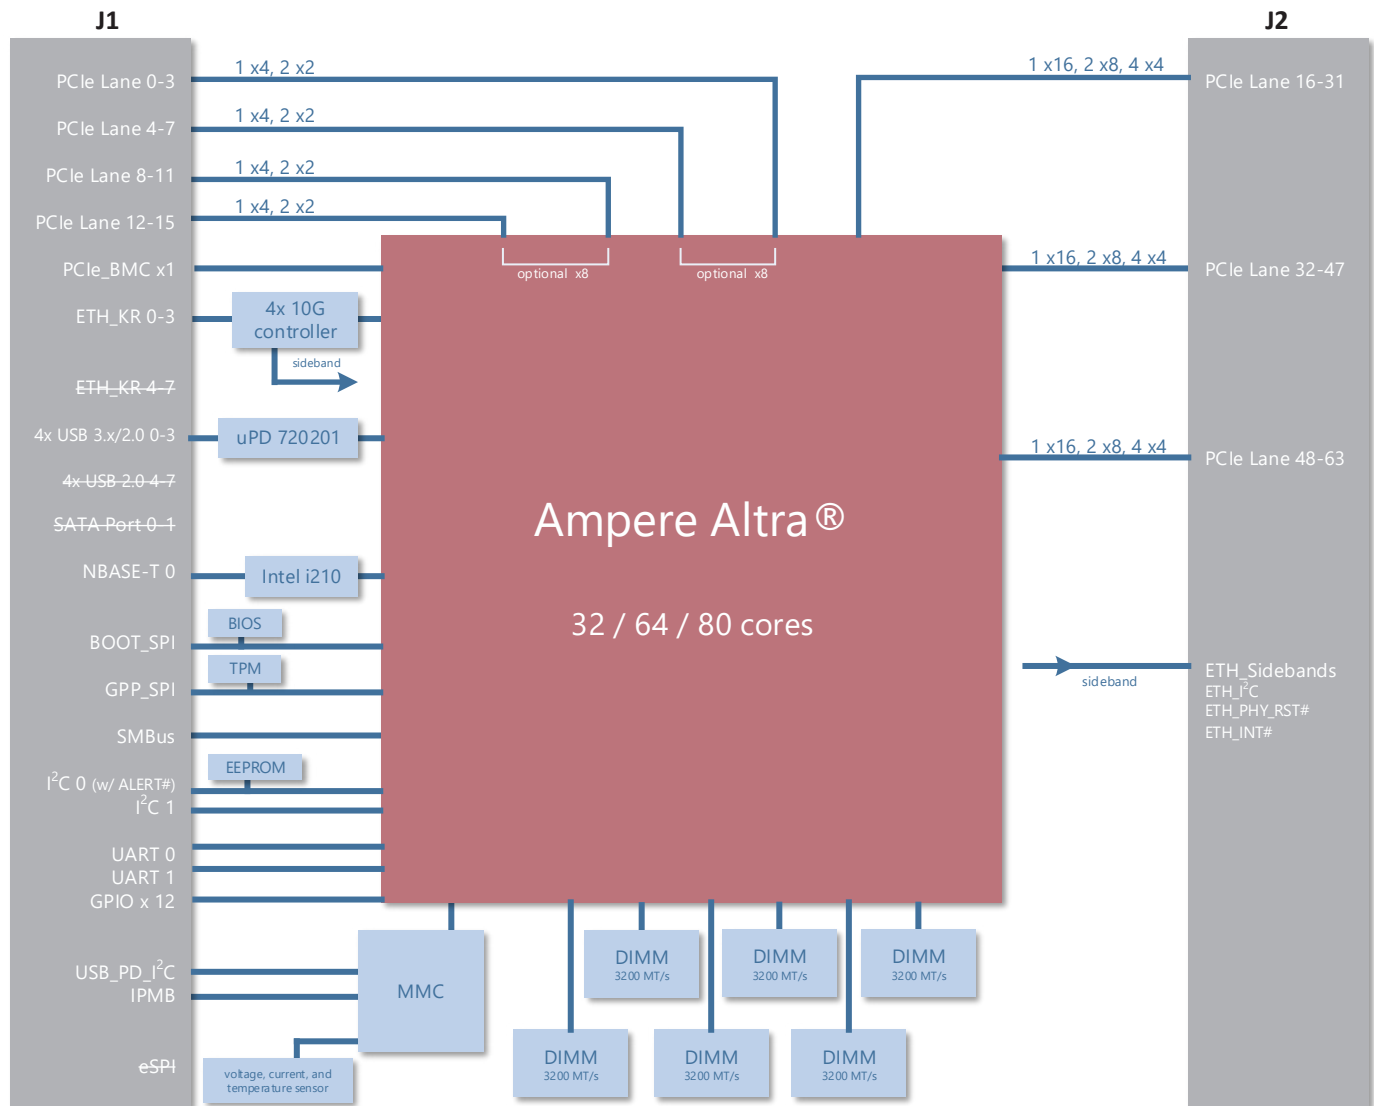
J1

J2

PCIe Lane 0-3
1 x4, 2 x2
PCIe Lane 4-7
1 x4, 2 x2
PCIe Lane 8-11
1 x4, 2 x2
PCIe Lane 12-15
1 x4, 2 x2
PCIe_BMC x1
optional x8
optional x8
ETH_KR 0-3
4x 10G controller
sideband
ETH_KR 4-7
4x USB 3.x/2.0 0-3
uPD 720201
4x USB 2.0 4-7
SATA Port 0-1
NBASE-T 0
Intel i210
BIOS
BOOT_SPI
TPM
GPP_SPI
SMBus
EEPROM
$I^2C$ 0 (w/ ALERT#)
$I^2C$ 1
UART 0
UART 1
GPIO x 12
USB_PD_$I^2C$
IPMB
MMC
eSPI
voltage, current, and temperature sensor

1 x16, 2 x8, 4 x4
PCIe Lane 16-31
1 x16, 2 x8, 4 x4
PCIe Lane 32-47
1 x16, 2 x8, 4 x4
PCIe Lane 48-63

Ampere Altra®

32 / 64 / 80 cores

sideband
ETH_Sidebands
ETH_$I^2C$
ETH_PHY_RST#
ETH_INT#

DIMM
3200 MT/s
DIMM
3200 MT/s
DIMM
3200 MT/s
DIMM
3200 MT/s
DIMM
3200 MT/s
DIMM
3200 MT/s